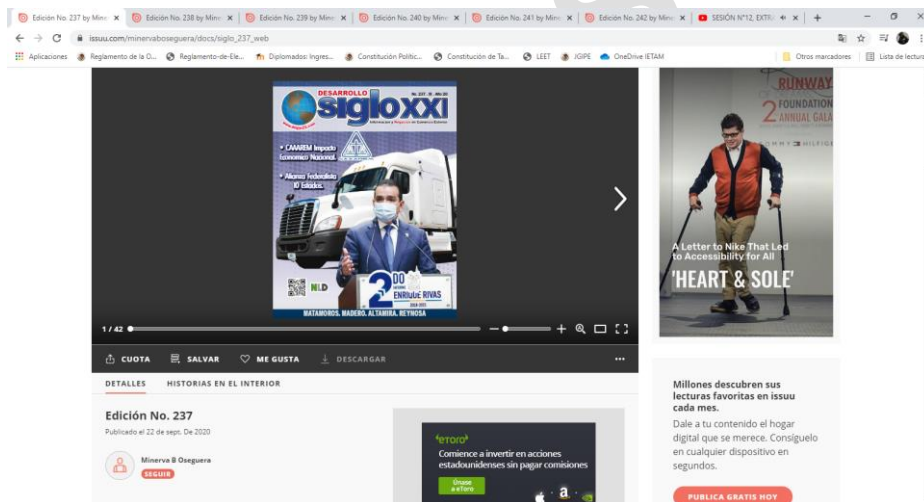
Edición No. 237 by Mine × Edición No. 238 by Mine × Edición No. 239 by Mine × Edición No. 240 by Mine × Edición No. 241 by Mine × Edición No. 242 by Mine × SESIÓN N°12, EXTR × +

issuu.com/minervaboseguera/docs/siglo_237_web

Aplicaciones Reglamento de la O... Reglamento-de-Ele... Diplomados: Ingres... Constitución Politic... Constitución de Ta... LEET JGIPE OneDrive IETAM Otros marcadores Lista de lectura

DESARROLLO sigloXXI

• CAMAREM Impacto Economico Nacional.

• Alianza Federalista 10 Estados.

NLD

2DO INFORME ENRIQUE RIVAS

MATAMOROS, MADERO, ALTAMIRA, REYNOSA

1 / 42

CUOTA SALVAR ME GUSTA DESCARGAR ...

DETALLES HISTORIAS EN EL INTERIOR

Edición No. 237

Publicado el 22 de sept. De 2020

Minerva B Oseguera

SEGUIR

eToro

Comience a invertir en acciones estadounidenses sin pagar comisiones

Únase a eToro

RUNWAY 2 FOUNDATION ANNUAL GALA

A Letter to Nike That Led to Accessibility for All

'HEART & SOLE'

Millones descubren sus lecturas favoritas en issuu cada mes.

Dale a tu contenido el hogar digital que se merece. Consíguelo en cualquier dispositivo en segundos.

PUBLICA GRATIS HOY